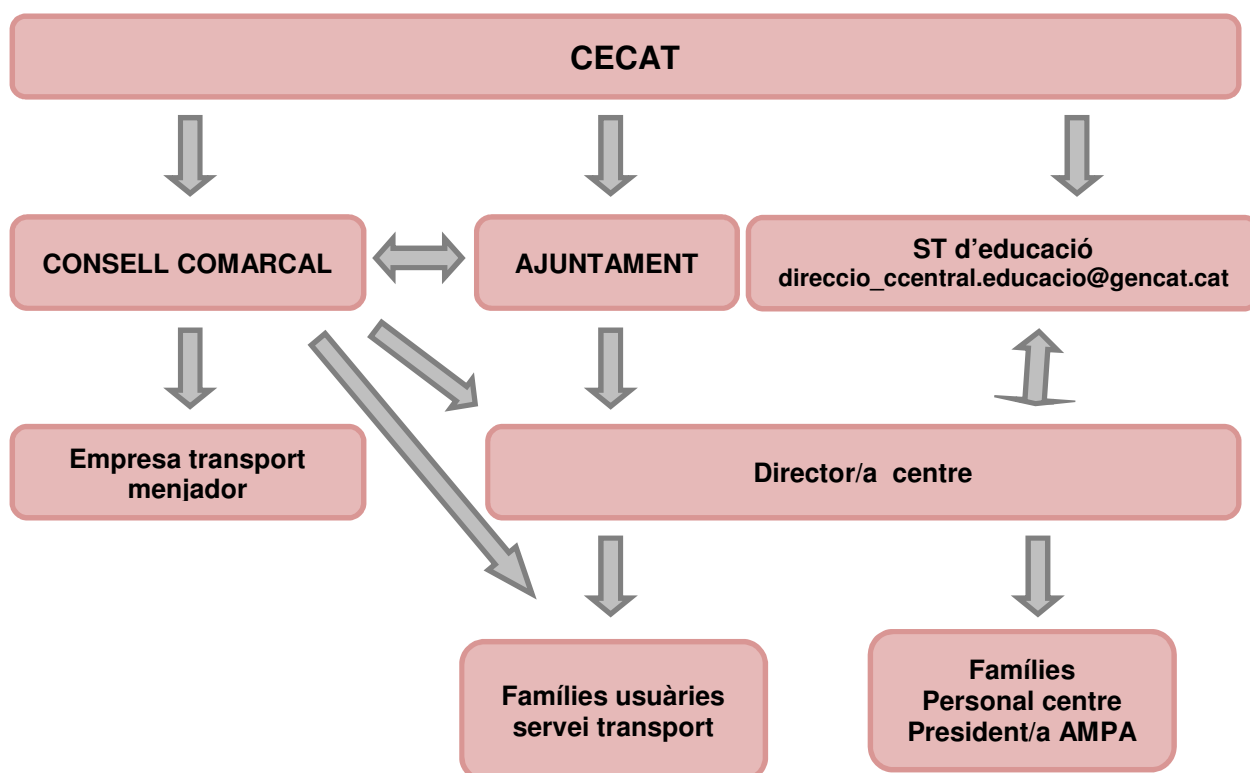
CECAT

CONSELL COMARCAL

AJUNTAMENT

ST d'educació
direccio_ccentral.educacio@gencat.cat

Empresa transport menjador

Director/a centre

Famílies usuàries servei transport

Famílies
Personal centre
President/a AMPA